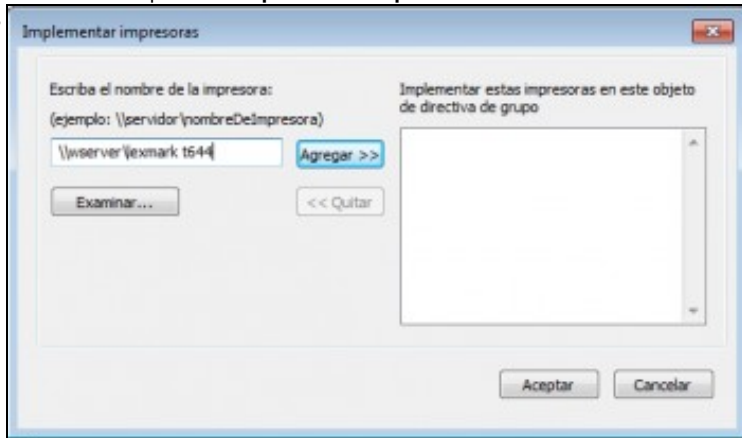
Implementar impresoras

Escriba el nombre de la impresora:

(ejemplo: \\servidor\nombreDeImpresora)

\\wserver\lexmark t644

Agregar >>

Examinar...

<< Quitar

Implementar estas impresoras en este objeto de directiva de grupo

Aceptar

Cancelar